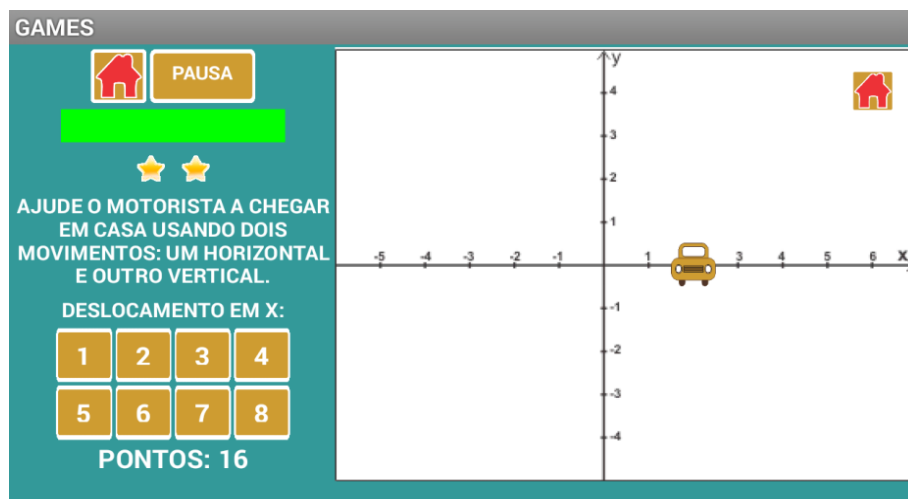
GAMES

PAUSA

AJUDE O MOTORISTA A CHEGAR EM CASA USANDO DOIS MOVIMENTOS: UM HORIZONTAL E OUTRO VERTICAL.

DESLOCAMENTO EM X:

| 1 | 2 | 3 | 4 |
|---|---|---|---|
| 5 | 6 | 7 | 8 |

PONTOS: 16

y
4
3
2
1
-5 -4 -3 -2 -1 1 3 4 5 6 x
-1
-2
-3
-4